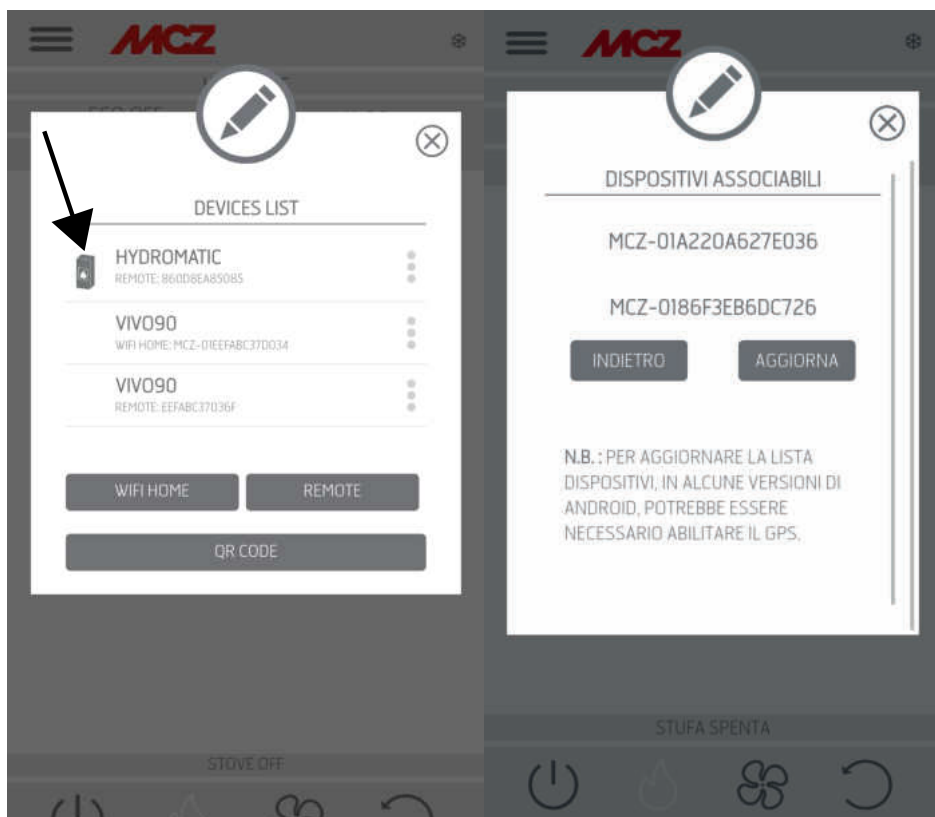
MCZ

DEVICES LIST

HYDROMATIC
REMOTE: 860D8EA85085

VIVO90
WIFI HOME: MCZ-01EEFABC37D034

VIVO90
REMOTE: EEFABC37036F

WIFI HOME

REMOTE

QR CODE

STOVE OFF

MCZ

DISPOSITIVI ASSOCIABILI

MCZ-01A220A627E036

MCZ-0186F3EB6DC726

INDIETRO

AGGIORNA

N.B. : PER AGGIORNARE LA LISTA DISPOSITIVI, IN ALCUNE VERSIONI DI ANDROID, POTREBBE ESSERE NECESSARIO ABILITARE IL GPS.

STUFA SPENTA